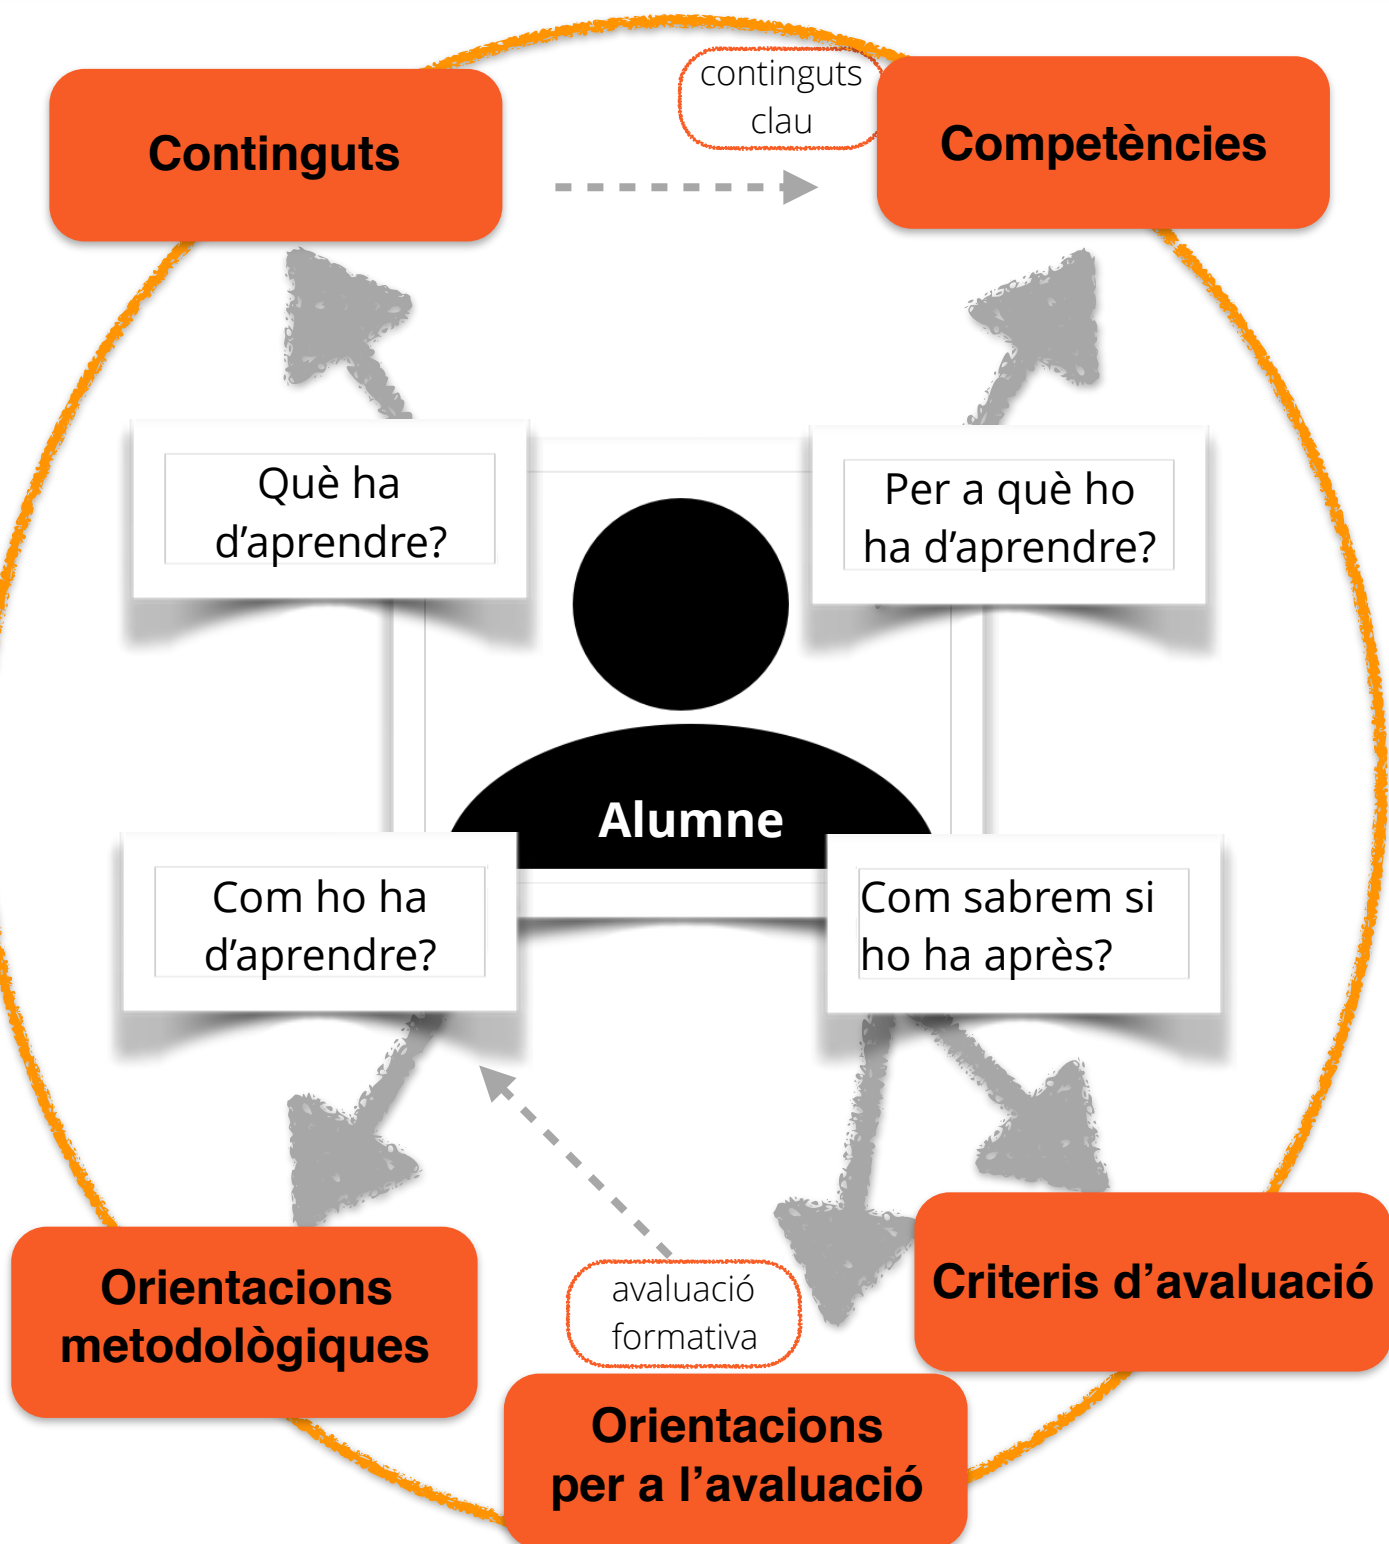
Continguts

continguts clau

Competències

Què ha d'aprendre?

Per a què ho ha d'aprendre?

Alumne

Com ho ha d'aprendre?

Com sabrem si ho ha après?

Orientacions metodològiques

avaluació formativa

Criteris d'avaluació

Orientacions per a l'avaluació